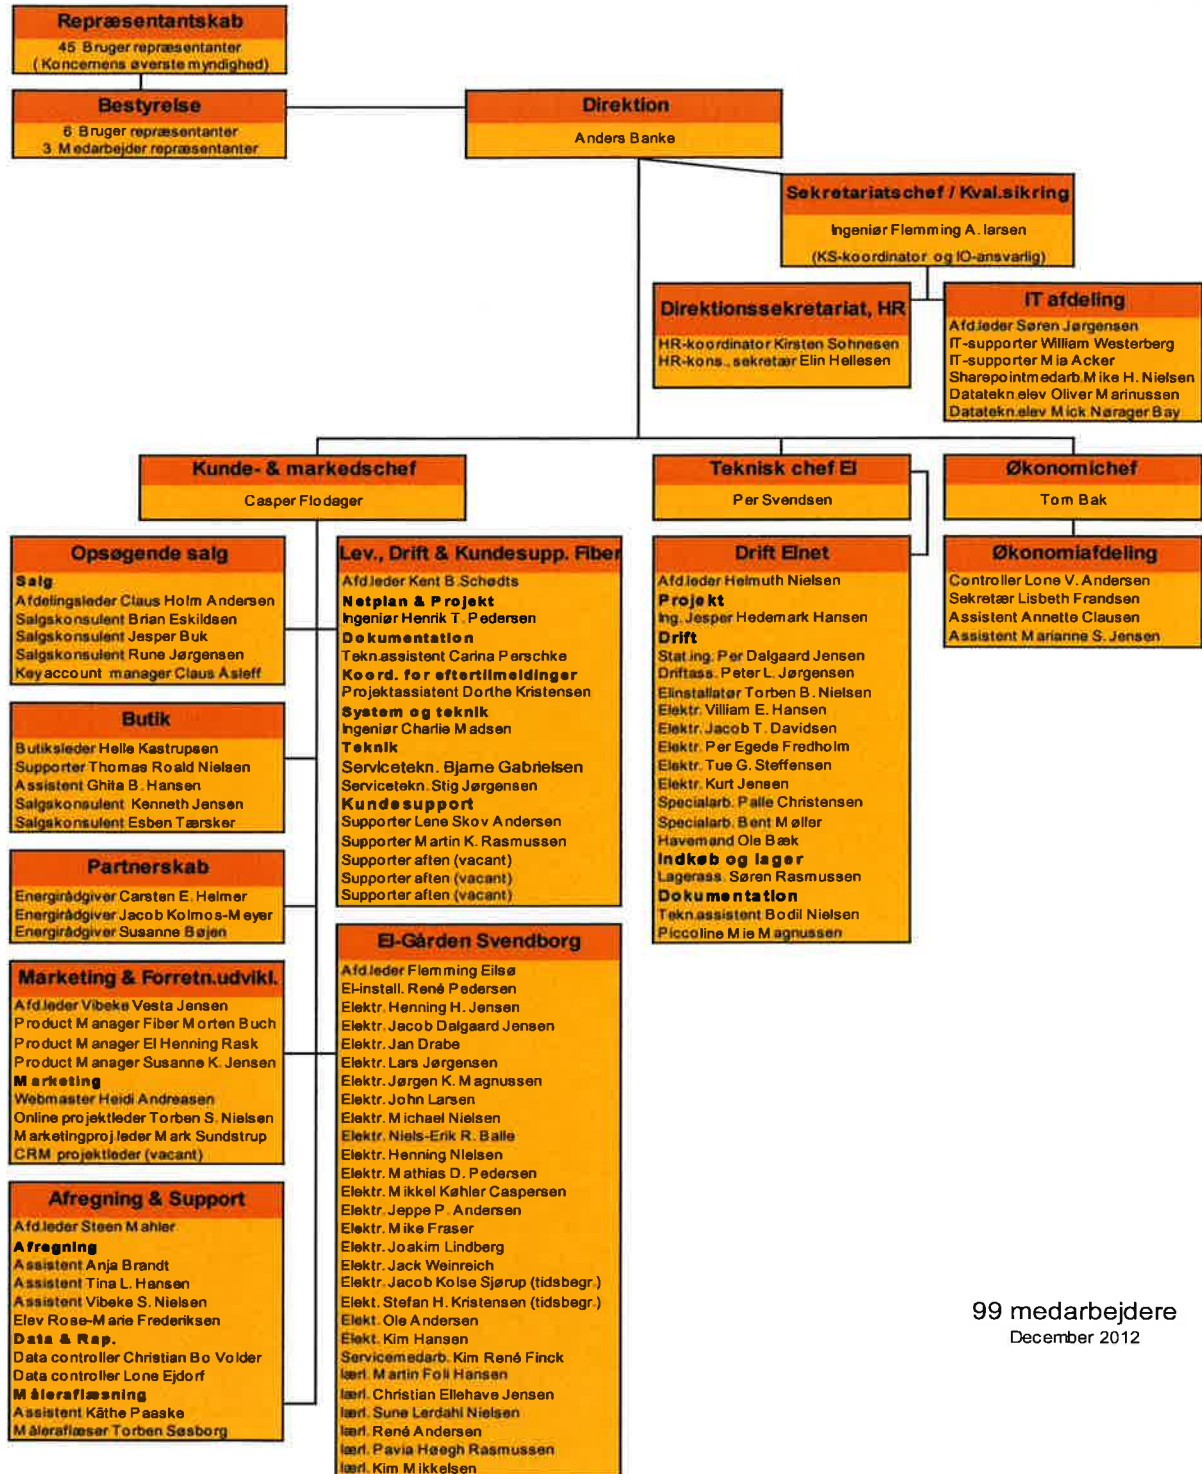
Repræsentantskab
45 Bruger repræsentanter
(Koncernens øverste myndighed)

Bestyrelse
6 Bruger repræsentanter
3 Medarbejder repræsentanter

Direktion
Anders Banke

Sekretariatschef / Kval.sikring
Ingeniør Flemming A. larsen
(KS-koordinator og IO-ansvarlig)

Direktionssekretariat, HR
HR-koordinator Kirsten Sohnesen
HR-kons., sekretær Elin Hellesen

IT afdeling
Afd.leder Søren Jørgensen
IT-supporter William Westerberg
IT-supporter Mia Acker
Sharepointmedarb.Mike H. Nielsen
Datatekn.elev Oliver Marinussen
Datatekn.elev Mick Nørager Bay

Kunde- & markedschef
Casper Flodager

Teknisk chef El
Per Svendsen

Økonomichef
Tom Bak

Opsøgende salg
Salg
Afdelingsleder Claus Holm Andersen
Salgskonsulent Brian Eskildsen
Salgskonsulent Jesper Buk
Salgskonsulent Rune Jørgensen
Keyaccount manager Claus Asleff

Butik
Butiksleder Helle Kastrupsen
Supporter Thomas Roald Nielsen
Assistent Ghita B. Hansen
Salgskonsulent Kenneth Jensen
Salgskonsulent Esben Tærsker

Partnerskab
Energirådgiver Carsten E. Helmer
Energirådgiver Jacob Kolmos-Meyer
Energirådgiver Susanne Bøjen

Marketing & Forretn.udvikl.
Afd.leder Vibeke Vesta Jensen
Product Manager Fiber Morten Buch
Product Manager El Henning Rask
Product Manager Susanne K. Jensen
Marketing
Webmaster Heidi Andreasen
Online projektleder Torben S. Nielsen
Marketingproj.leder Mark Sundstrup
CRM projektleder (vacant)

Afregning & Support
Afd.leder Steen Mahler
Afregning
Assistent Anja Brandt
Assistent Tina L. Hansen
Assistent Vibeke S. Nielsen
Elev Rose-Marie Frederiksen
Data & Rap.
Data controller Christian Bo Volder
Data controller Lone Ejdorf
Måleraflæsning
Assistent Käthe Paaske
Måleraflæser Torben Søsborg

Lev., Drift & Kundesupp. Fiber
Afd.leder Kent B.Schødts
Netplan & Projekt
Ingeniør Henrik T. Pedersen
Dokumentation
Tekn.assistent Carina Perschke
Koord. for eftertilmeldinger
Projektassiatent Dorthe Kristensen
System og teknik
Ingeniør Charlie Madsen
Teknik
Servicetekn. Bjarne Gabrielsen
Servicetekn. Stig Jørgensen
Kundesupport
Supporter Lene Skov Andersen
Supporter Martin K. Rasmussen
Supporter aften (vacant)
Supporter aften (vacant)
Supporter aften (vacant)

El-Gården Svendborg
Afd.leder Flemming Eilsø
El-install. René Pedersen
Elektr. Henning H. Jensen
Elektr. Jacob Dalgaard Jensen
Elektr. Jan Drabe
Elektr. Lars Jørgensen
Elektr. Jørgen K. Magnussen
Elektr. John Larsen
Elektr. Michael Nielsen
Elektr. Niels-Erik R. Balle
Elektr. Henning Nielsen
Elektr. Mathias D. Pedersen
Elektr. Mikkel Køhler Caspersen
Elektr. Jeppe P. Andersen
Elektr. Mike Fraser
Elektr. Joakim Lindberg
Elektr. Jack Weinreich
Elektr. Jacob Kolse Sjørup (tidsbegr.)
Elekt. Stefan H. Kristensen (tidsbegr.)
Elekt. Ole Andersen
Elekt. Kim Hansen
Servicemedarb. Kim René Finck
lærl. Martin Foli Hansen
lærl. Christian Ellehave Jensen
lærl. Sune Lerdahl Nielsen
lærl. René Andersen
lærl. Pavia Høegh Rasmussen
lærl. Kim Mikkelsen

Drift Elnet
Afd.leder Helmuth Nielsen
Projekt
Ing. Jesper Hedemark Hansen
Drift
Stat.ing. Per Dalgaard Jensen
Driftass. Peter L. Jørgensen
Elinstallatør Torben B. Nielsen
Elektr. Villiam E. Hansen
Elektr. Jacob T. Davidsen
Elektr. Per Egede Fredholm
Elektr. Tue G. Steffensen
Elektr. Kurt Jensen
Specialarb. Palle Christensen
Specialarb. Bent Møller
Havemand Ole Bæk
Indkøb og lager
Lagerass. Søren Rasmussen
Dokumentation
Tekn.assistent Bodil Nielsen
Piccoline Mie Magnussen

Økonomiafdeling
Controller Lone V. Andersen
Sekretær Lisbeth Frandsen
Assistent Annette Clausen
Assistent Marianne S. Jensen

99 medarbejdere
December 2012